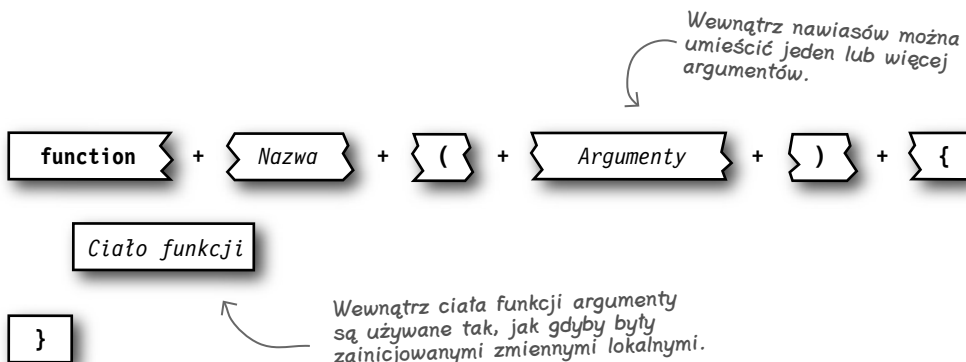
Wewnątrz nawiasów można umieścić jeden lub więcej argumentów.

function + Nazwa + ( + Argumenty + ) + {

Ciało funkcji

}

Wewnątrz ciała funkcji argumenty są używane tak, jak gdyby były zainicjowanymi zmiennymi lokalnymi.